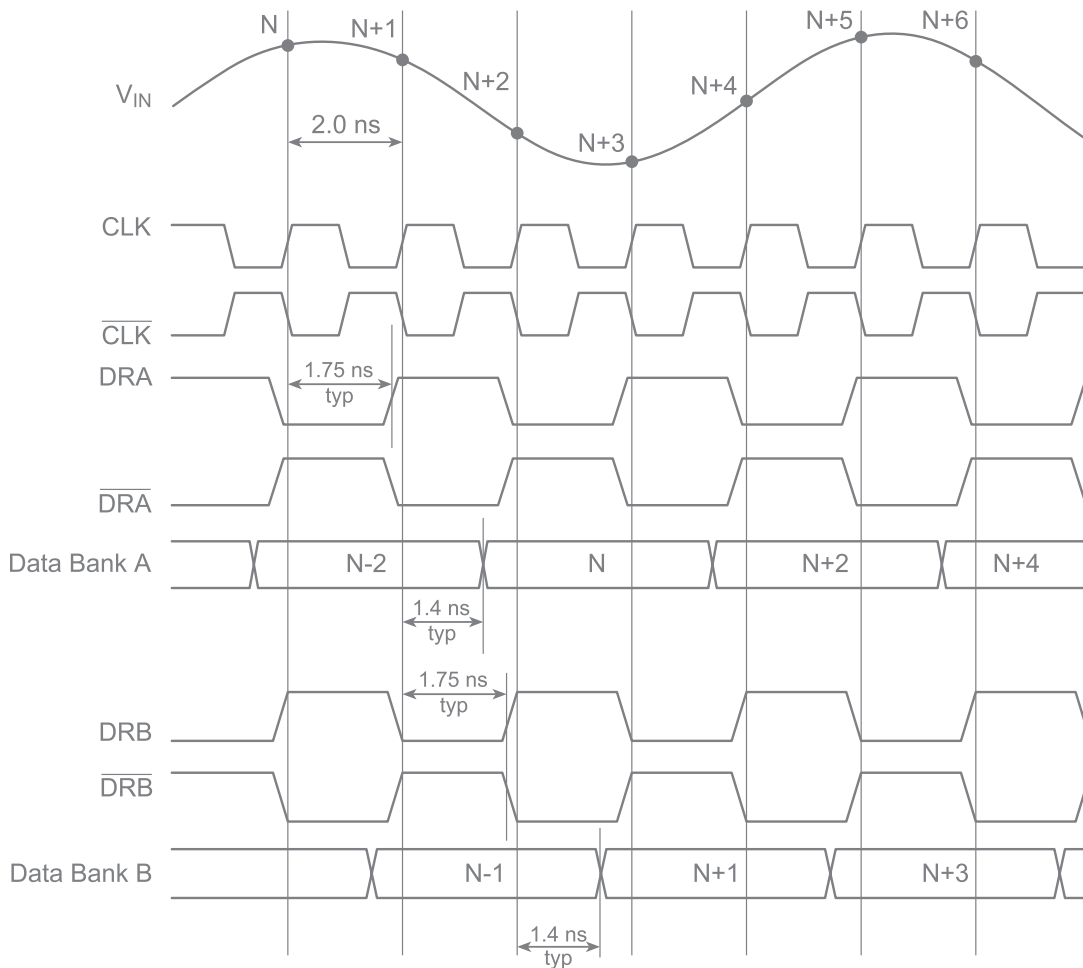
N
N+1
N+2
N+3
N+4
N+5
N+6
$V_{IN}$
2.0 ns
CLK
$\overline{CLK}$
DRA
1.75 ns
typ
$\overline{DRA}$
Data Bank A
N-2
N
N+2
N+4
1.4 ns
typ
1.75 ns
typ
DRB
$\overline{DRB}$
Data Bank B
N-1
N+1
N+3
1.4 ns
typ